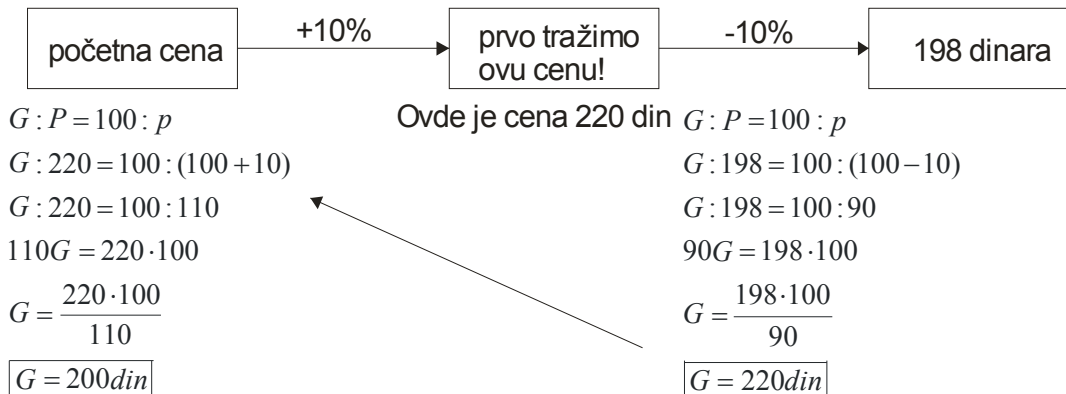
početna cena

+10%

prvo tražimo ovu cenu!

-10%

198 dinara

Ovde je cena 220 din

$G : P = 100 : p$
$G : 220 = 100 : (100 + 10)$
$G : 220 = 100 : 110$
$110G = 220 \cdot 100$
$G = \frac{220 \cdot 100}{110}$
$\boxed{G = 200din}$

$G : P = 100 : p$
$G : 198 = 100 : (100 - 10)$
$G : 198 = 100 : 90$
$90G = 198 \cdot 100$
$G = \frac{198 \cdot 100}{90}$
$\boxed{G = 220din}$